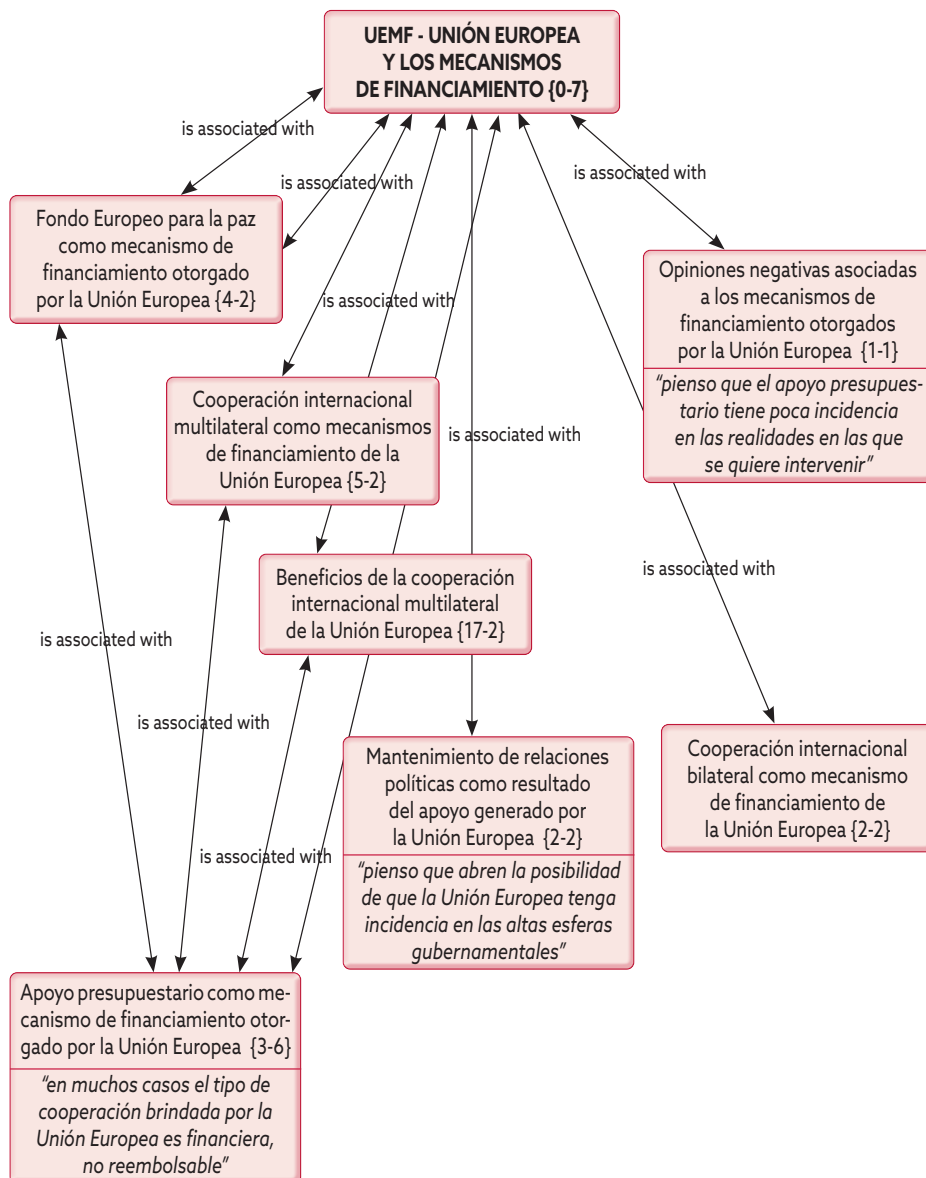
UEMF - UNIÓN EUROPEA Y LOS MECANISMOS DE FINANCIAMIENTO {0-7}

is associated with

is associated with

Fondo Europeo para la paz como mecanismo de financiamiento otorgado por la Unión Europea {4-2}

is associated with

is associated with

Opiniones negativas asociadas a los mecanismos de financiamiento otorgados por la Unión Europea {1-1}

"pienso que el apoyo presupuestario tiene poca incidencia en las realidades en las que se quiere intervenir"

Cooperación internacional multilateral como mecanismos de financiamiento de la Unión Europea {5-2}

is associated with

Beneficios de la cooperación internacional multilateral de la Unión Europea {17-2}

is associated with

is associated with

is associated with

Mantenimiento de relaciones políticas como resultado del apoyo generado por la Unión Europea {2-2}

"pienso que abren la posibilidad de que la Unión Europea tenga incidencia en las altas esferas gubernamentales"

Cooperación internacional bilateral como mecanismo de financiamiento de la Unión Europea {2-2}

is associated with

Apoyo presupuestario como mecanismo de financiamiento otorgado por la Unión Europea {3-6}

"en muchos casos el tipo de cooperación brindada por la Unión Europea es financiera, no reembolsable"